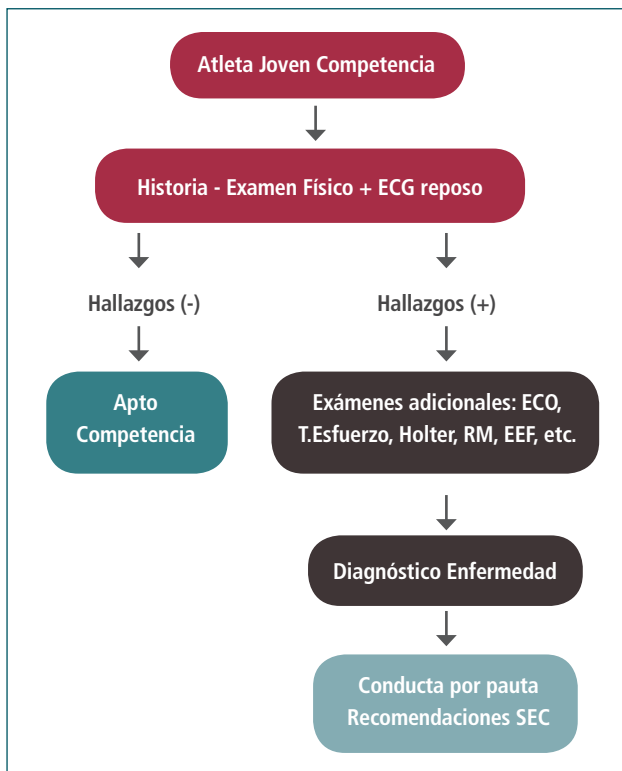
Atleta Joven Competencia

Historia - Examen Físico + ECG reposo

Hallazgos (-)

Hallazgos (+)

Apto Competencia

Exámenes adicionales: ECO, T.Esfuerzo, Holter, RM, EEF, etc.

Diagnóstico Enfermedad

Conducta por pauta Recomendaciones SEC